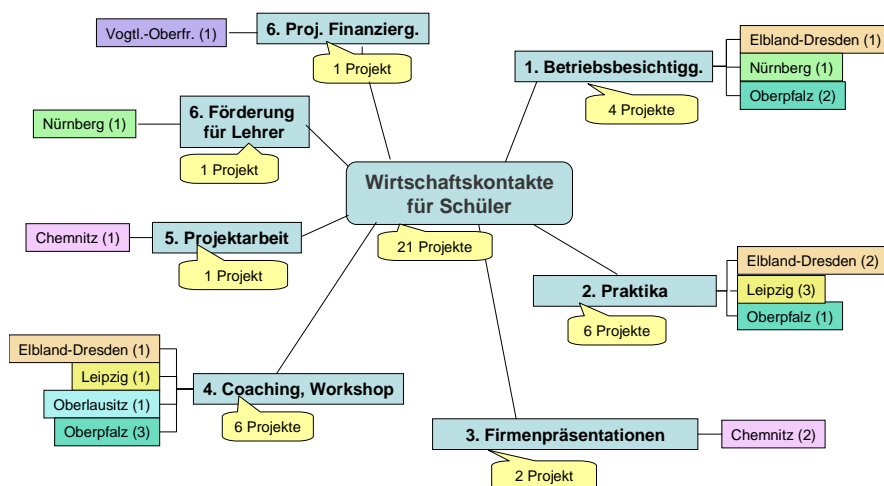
Vogtl.-Oberfr. (1)
6. Proj. Finanzierg.
1 Projekt

Elbland-Dresden (1)
Nürnberg (1)
Oberpfalz (2)
1. Betriebsbesichtigg.
4 Projekte

Nürnberg (1)
6. Förderung für Lehrer
1 Projekt

Wirtschaftskontakte für Schüler
21 Projekte

Chemnitz (1)
5. Projektarbeit
1 Projekt

Elbland-Dresden (2)
Leipzig (3)
Oberpfalz (1)
2. Praktika
6 Projekte

Elbland-Dresden (1)
Leipzig (1)
Oberlausitz (1)
Oberpfalz (3)
4. Coaching, Workshop
6 Projekte

3. Firmenpräsentationen
Chemnitz (2)
2 Projekt